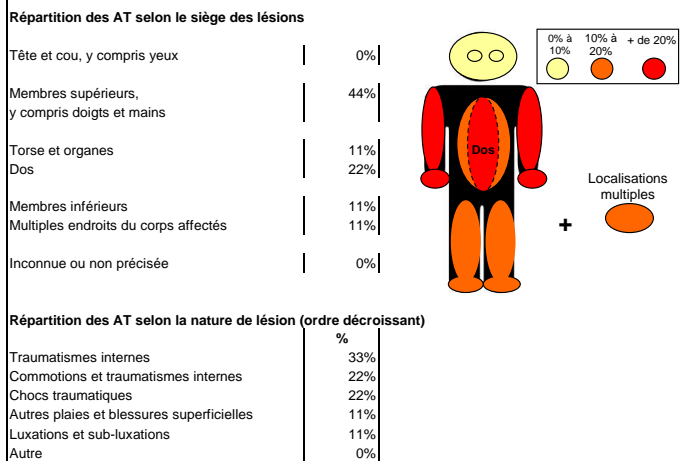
Répartition des AT selon le siège des lésions

| | |
|---|---|
| Tête et cou, y compris yeux | 0% |
| Membres supérieurs, y compris doigts et mains | 44% |
| Torse et organes | 11% |
| Dos | 22% |
| Membres inférieurs | 11% |
| Multiples endroits du corps affectés | 11% |
| Inconnue ou non précisée | 0% |

0% à 10%

10% à 20%

+ de 20%

Dos

Localisations multiples

+

Répartition des AT selon la nature de lésion (ordre décroissant)

| | % |
|---|---|
| Traumatismes internes | 33% |
| Commotions et traumatismes internes | 22% |
| Chocs traumatiques | 22% |
| Autres plaies et blessures superficielles | 11% |
| Luxations et sub-luxations | 11% |
| Autre | 0% |